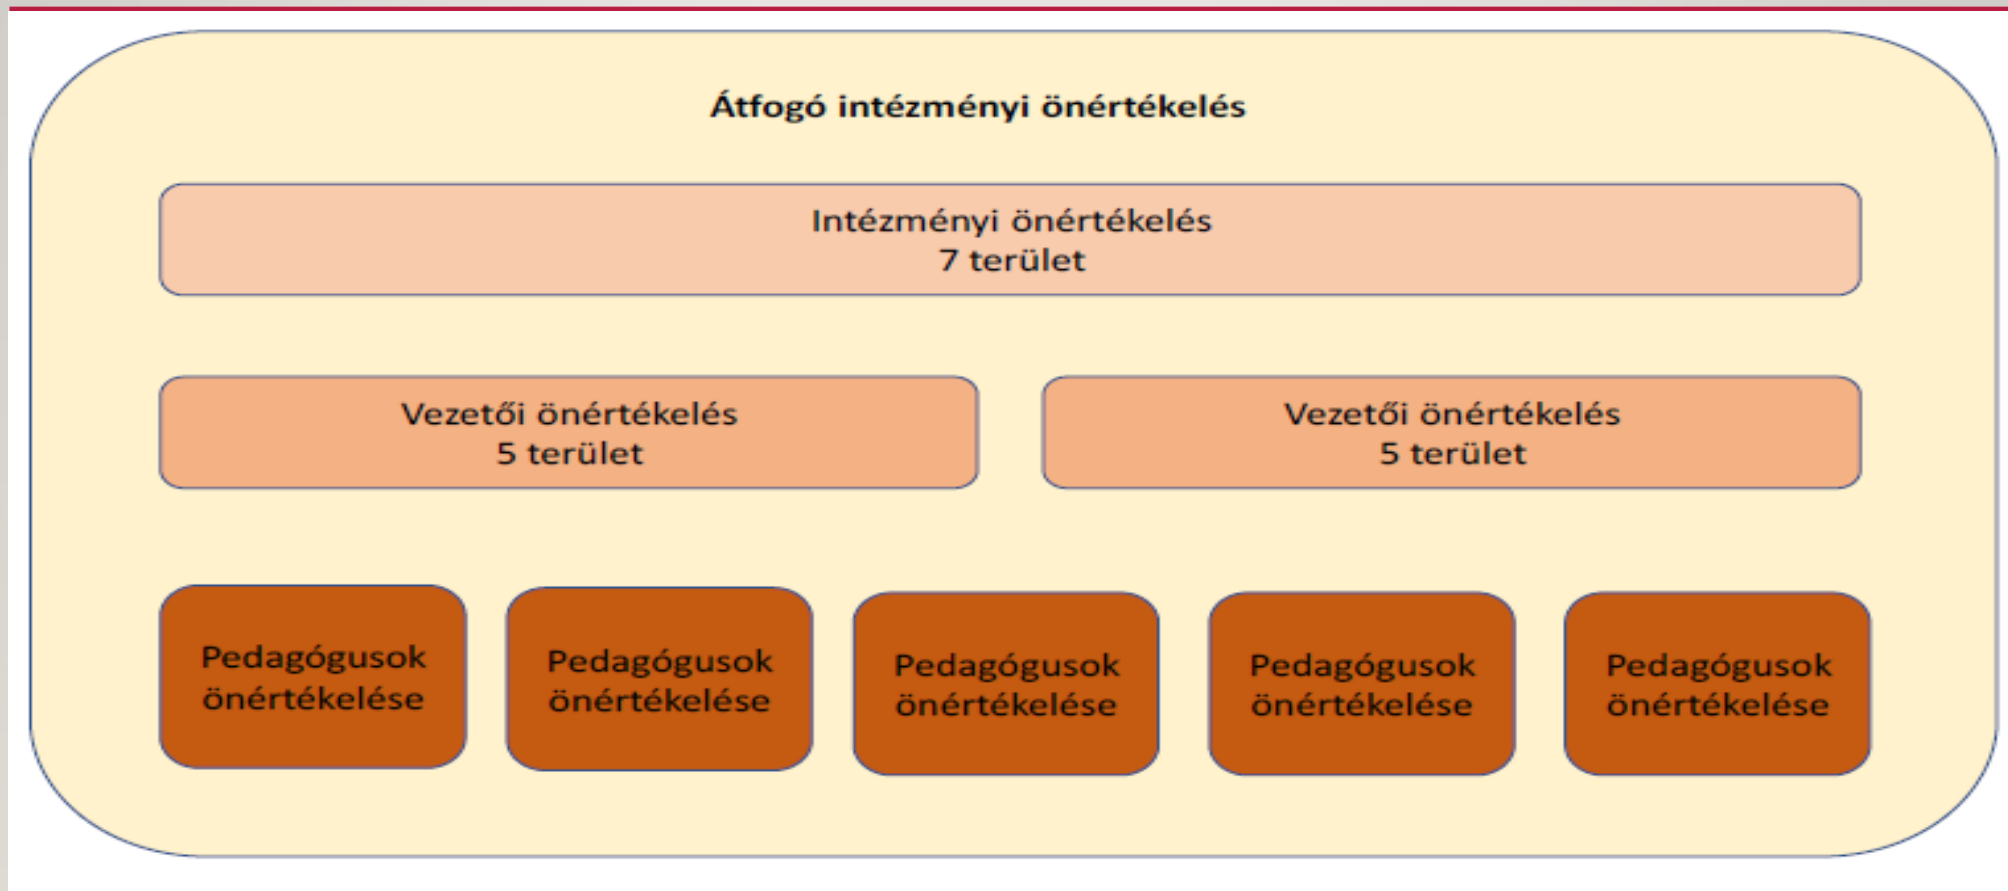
Átfogó intézményi önértékelés

Intézményi önértékelés
7 terület

Vezetői önértékelés
5 terület

Vezetői önértékelés
5 terület

Pedagógusok önértékelése

Pedagógusok önértékelése

Pedagógusok önértékelése

Pedagógusok önértékelése

Pedagógusok önértékelése